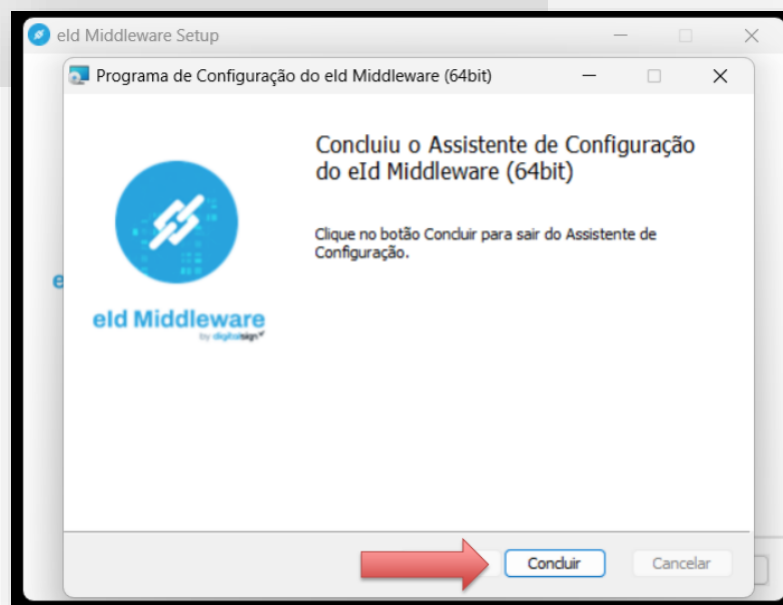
eId Middleware Setup

Programa de Configuração do eId Middleware (64bit)

Concluiu o Assistente de Configuração do eId Middleware (64bit)

Clique no botão Concluir para sair do Assistente de Configuração.

eId Middleware
by digitalsign

e

Concluir
Cancelar